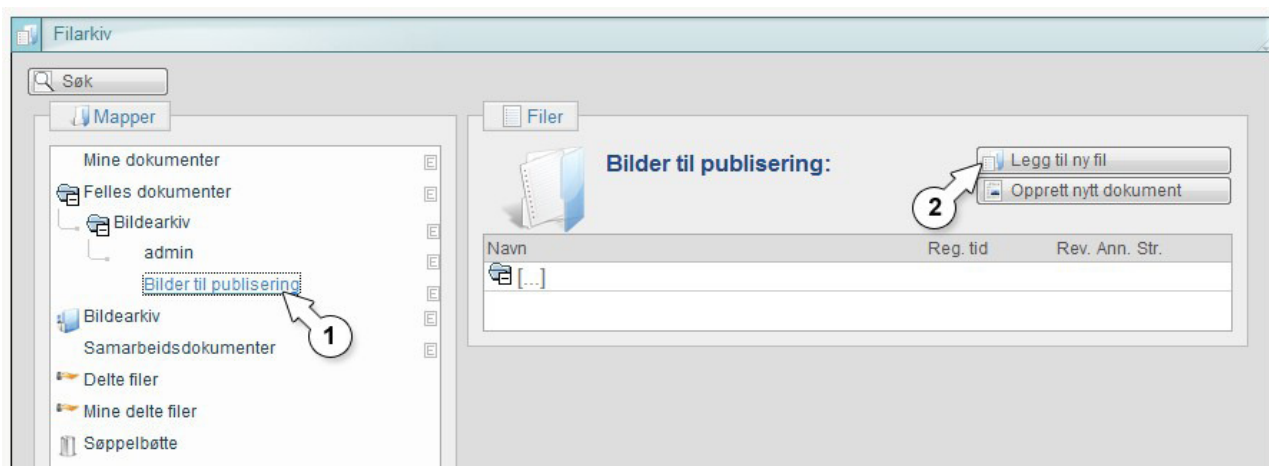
Filarkiv

Søk

Mapper

Mine dokumenter E
Felles dokumenter E
Bildearkiv E
admin E
Bilder til publisering E
Bildearkiv E
Samarbeidsdokumenter E
Delte filer
Mine delte filer
Søppelbøtte

1

Filer

Bilder til publisering:

Legg til ny fil
Opprett nytt dokument

2

| Navn | Reg. tid | Rev. Ann. Str. |
|---|---|---|
| [...] | | |